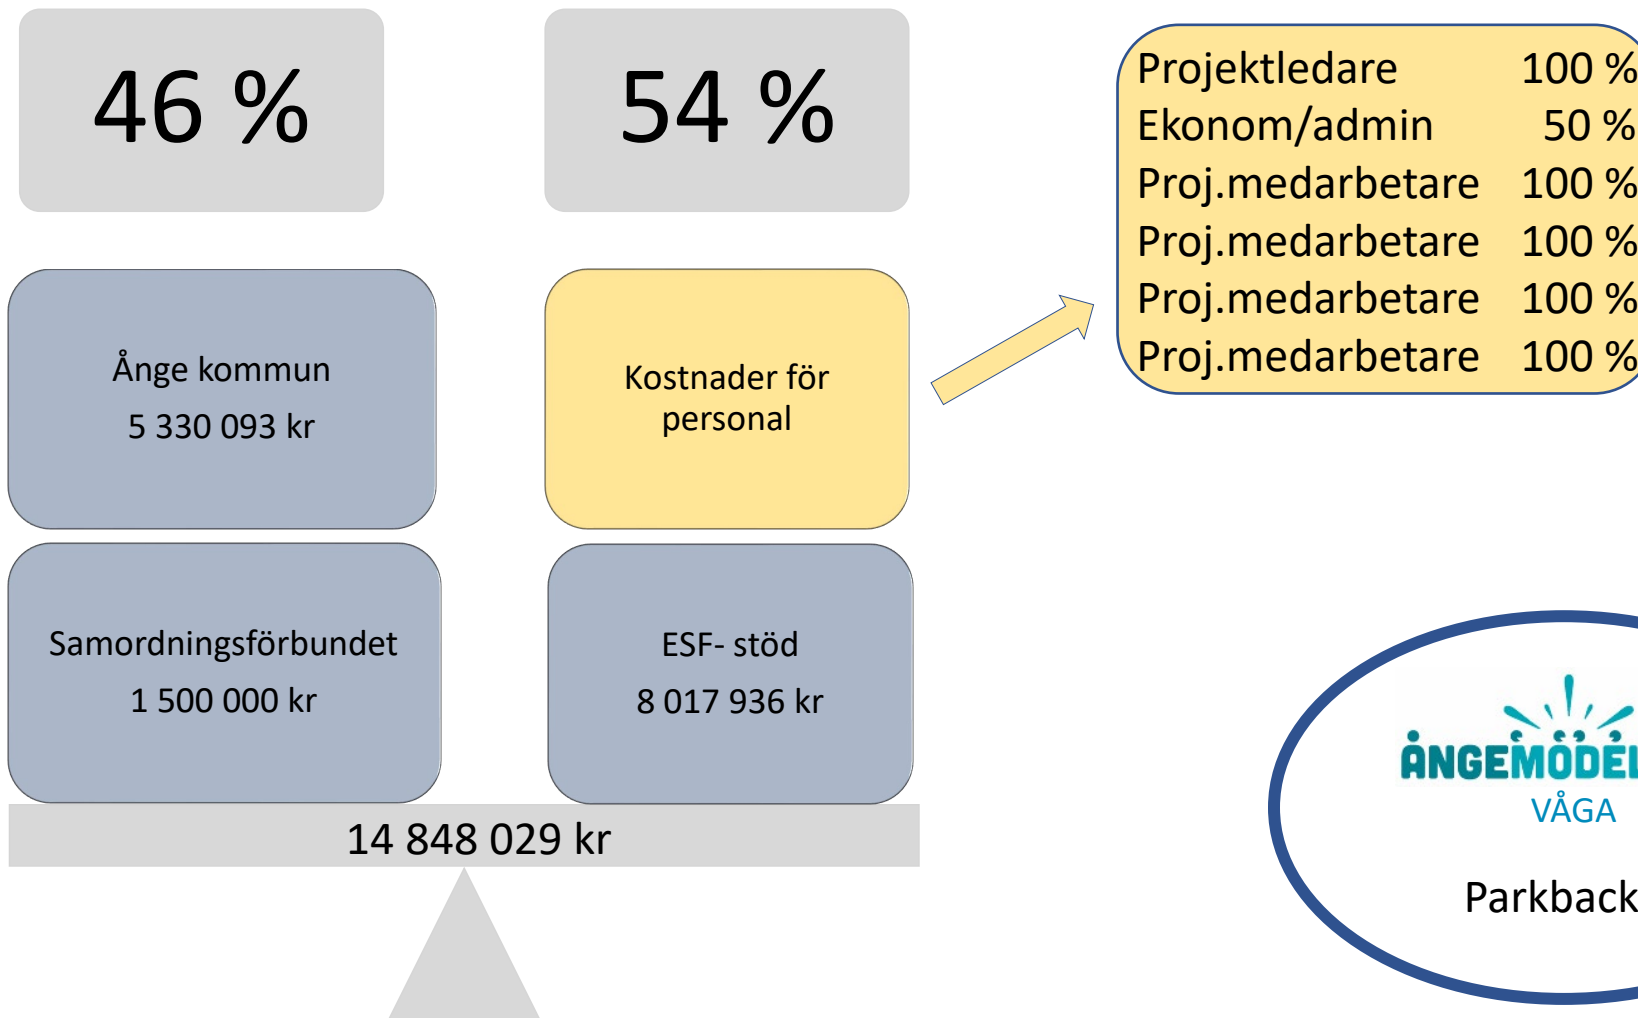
46 %

54 %

| Projektledare | 100 % |
|---|---|
| Ekonom/admin | 50 % |
| Proj.medarbetare | 100 % |
| Proj.medarbetare | 100 % |
| Proj.medarbetare | 100 % |
| Proj.medarbetare | 100 % |

Ånge kommun
5 330 093 kr

Kostnader för personal

Samordningsförbundet
1 500 000 kr

ESF- stöd
8 017 936 kr

14 848 029 kr

ÅNGEMODEL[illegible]
VÅGA
Parkback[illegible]